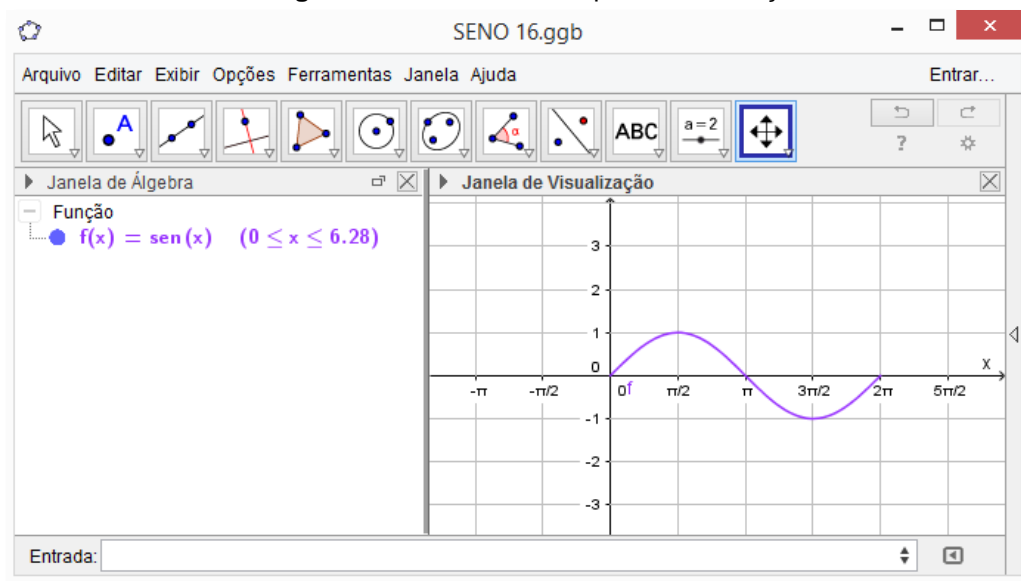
SENO 16.ggb

Arquivo Editar Exibir Opções Ferramentas Janela Ajuda

Entrar...

A

ABC

a = 2

?

Janela de Álgebra

Função

$f(x) = sen(x) \quad (0 \leq x \leq 6.28)$

Janela de Visualização

3

2

1

0

x

-π

-π/2

0

f

π/2

π

3π/2

2π

5π/2

-1

-2

-3

Entrada: